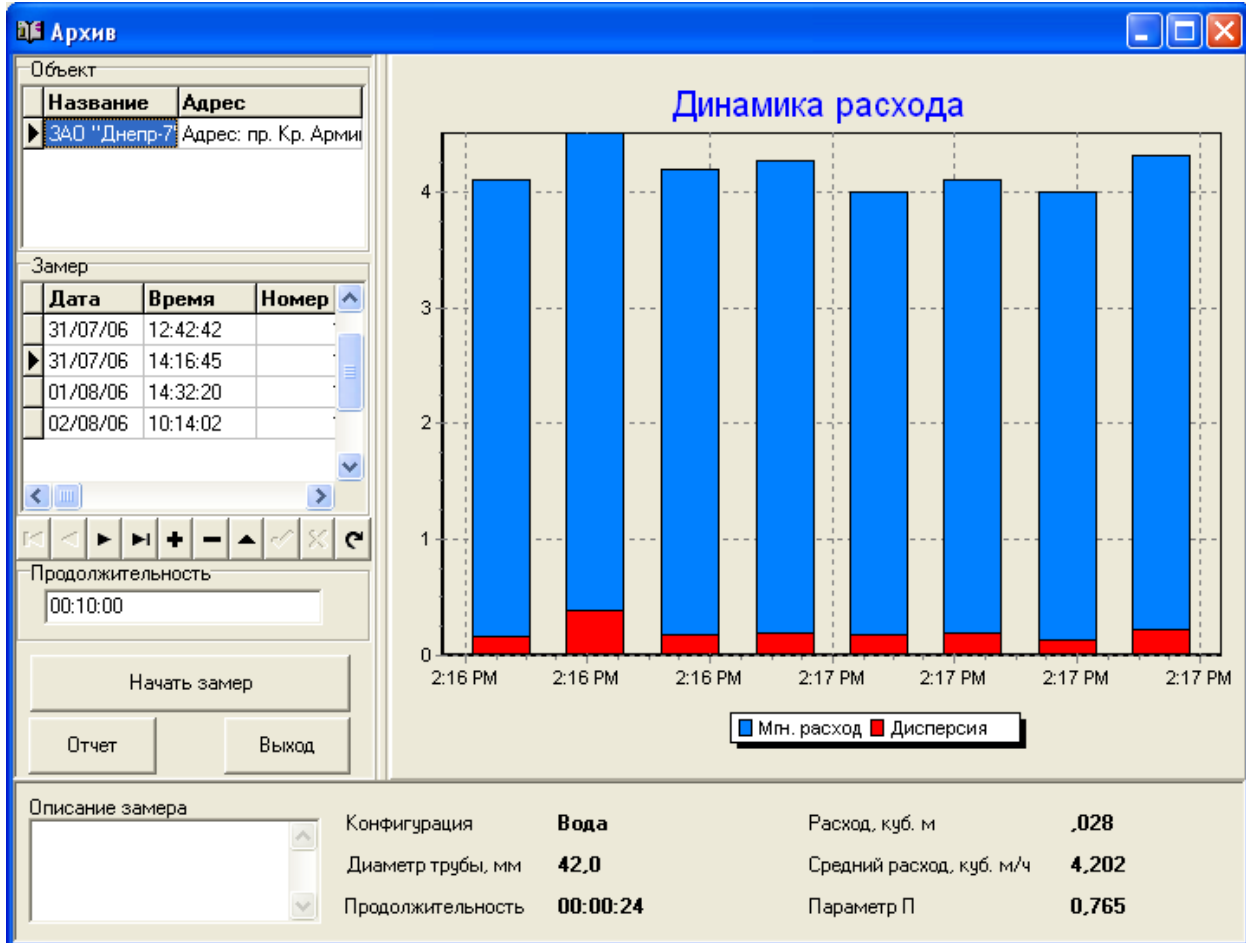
Архив

Объект

| Название | Адрес |
|---|---|
| ЗАО "Днепр-7 | Адрес: пр. Кр. Арми |

Замер

| Дата | Время | Номер |
|---|---|---|
| 31/07/06 | 12:42:42 | |
| 31/07/06 | 14:16:45 | |
| 01/08/06 | 14:32:20 | |
| 02/08/06 | 10:14:02 | |

Продолжительность
00:10:00

Начать замер

Отчет

Выход

Динамика расхода

4
3
2
1
0

2:16 PM 2:16 PM 2:16 PM 2:17 PM 2:17 PM 2:17 PM 2:17 PM

Мгн. расход Дисперсия

Описание замера

Конфигурация Вода
Диаметр трубы, мм 42,0
Продолжительность 00:00:24
Расход, куб. м ,028
Средний расход, куб. м/ч 4,202
Параметр П 0,765